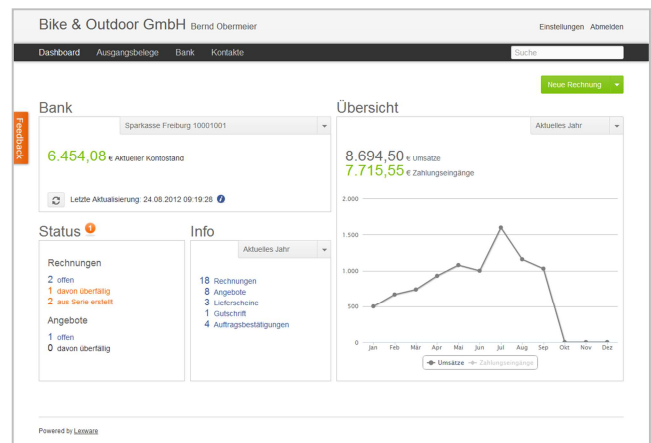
Bike & Outdoor GmbH Bernd Obermeier

Einstellungen Abmelden

Dashboard Ausgangsbelege Bank Kontakte

Suche

Neue Rechnung

Feedback

Bank

Sparkasse Freiburg 10001001

6.454,08 € Aktueller Kontostand

Letzte Aktualisierung: 24.08.2012 09:19:28

Übersicht

Aktuelles Jahr

8.694,50 € Umsätze

7.715,55 € Zahlungseingänge

2.000

1.500

1.000

500

0

Jan Feb Mär Apr Mai Jun Jul Aug Sep Okt Nov Dez

Umsätze Zahlungseingänge

Status 1

Rechnungen

2 offen

1 davon überfällig

2 aus Serie erstellt

Angebote

1 offen

0 davon überfällig

Info

Aktuelles Jahr

18 Rechnungen

8 Angebote

3 Lieferscheine

1 Gutschrift

4 Auftragsbestätigungen

Powered by Lexware